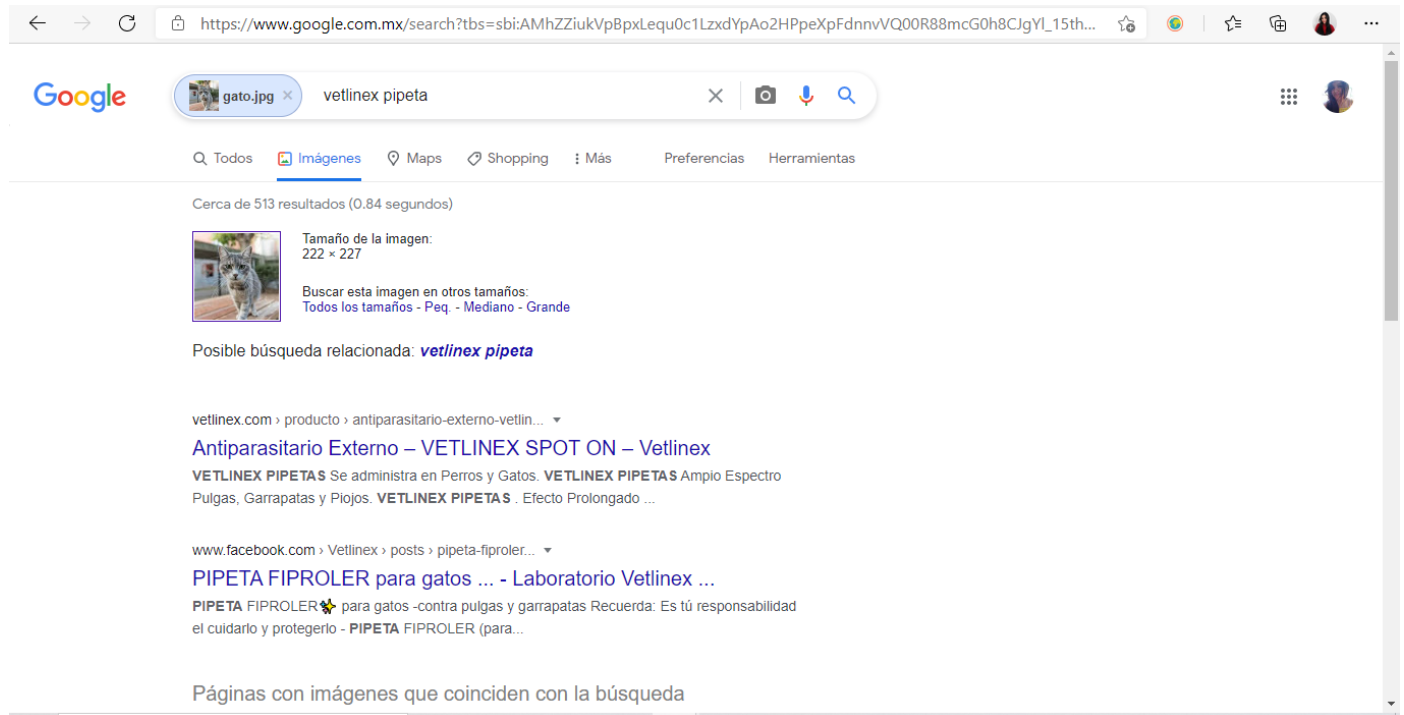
https://www.google.com.mx/search?tbs=sbi:AMhZZiukVpBpxLequ0c1LzxdYpAo2HPpeXpFdnnvVQ00R88mcG0h8CJgYl_15th...

Google

gato.jpg ×

vetlinex pipeta

Todos Imágenes Maps Shopping Más Preferencias Herramientas

Cerca de 513 resultados (0.84 segundos)

Tamaño de la imagen:
222 × 227

Buscar esta imagen en otros tamaños:
Todos los tamaños - Peq. - Mediano - Grande

Posible búsqueda relacionada: vetlinex pipeta

vetlinex.com › producto › antiparasitario-externo-vetlin... ▾

Antiparasitario Externo – VETLINEX SPOT ON – Vetlinex

VETLINEX PIPETAS Se administra en Perros y Gatos. VETLINEX PIPETAS Ampio Espectro Pulgas, Garrapatas y Piojos. VETLINEX PIPETAS . Efecto Prolongado ...

www.facebook.com › Vetlinex › posts › pipeta-fiproler... ▾

PIPETA FIPROLER para gatos ... - Laboratorio Vetlinex ...

PIPETA FIPROLER para gatos -contra pulgas y garrapatas Recuerda: Es tú responsabilidad el cuidarlo y protegerlo - PIPETA FIPROLER (para...

Páginas con imágenes que coinciden con la búsqueda